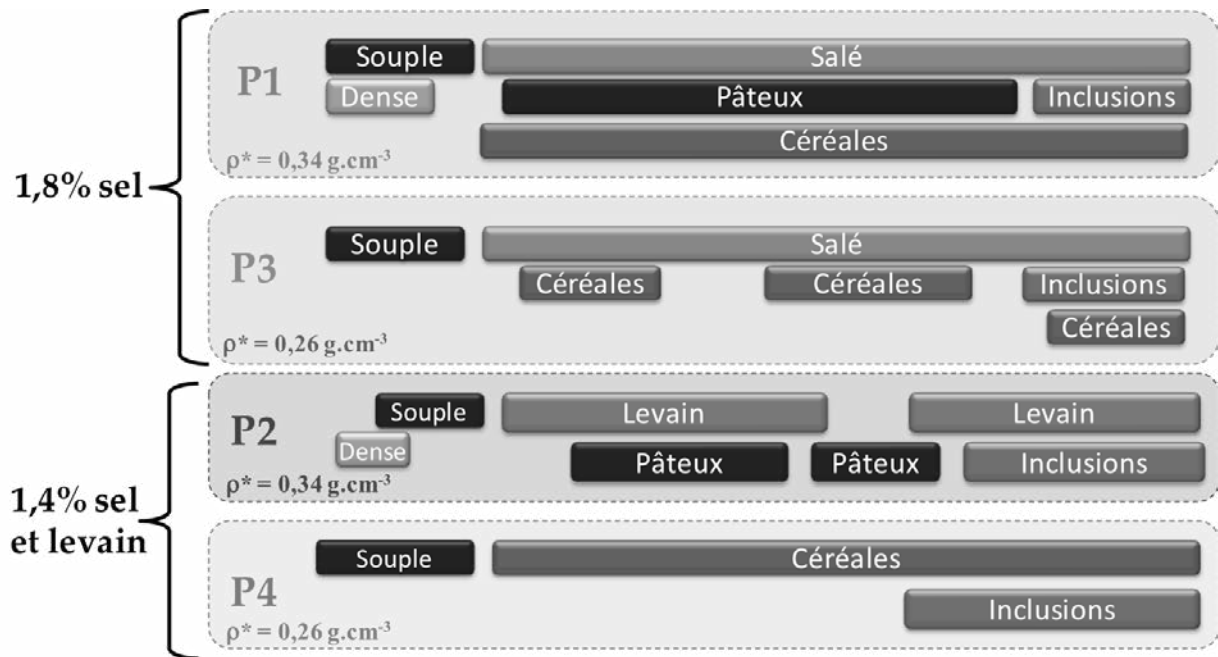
1,8% sel

P1
Souple
Salé
Dense
Pâteux
Inclusions
Céréales
$\rho^* = 0,34$ g.cm$^{-3}$

P3
Souple
Salé
Céréales
Céréales
Inclusions
Céréales
$\rho^* = 0,26$ g.cm$^{-3}$

1,4% sel et levain

P2
Souple
Levain
Levain
Dense
Pâteux
Pâteux
Inclusions
$\rho^* = 0,34$ g.cm$^{-3}$

P4
Souple
Céréales
Inclusions
$\rho^* = 0,26$ g.cm$^{-3}$